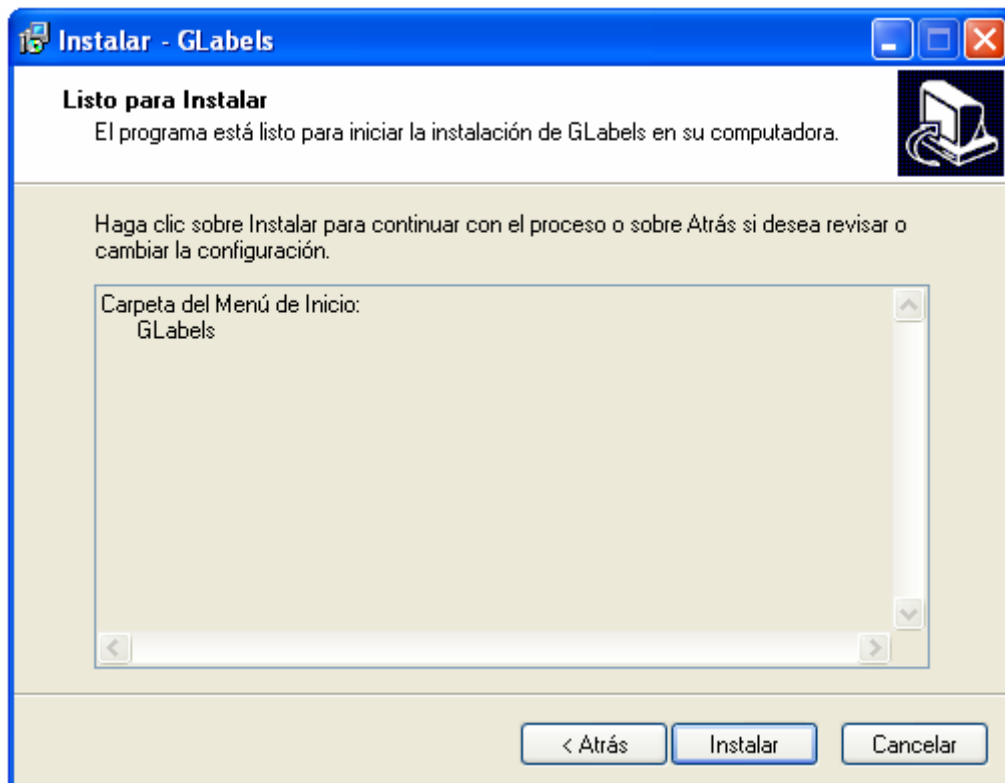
Instalar - GLabels

Listo para Instalar
El programa está listo para iniciar la instalación de GLabels en su computadora.

Haga clic sobre Instalar para continuar con el proceso o sobre Atrás si desea revisar o cambiar la configuración.

Carpeta del Menú de Inicio:
GLabels

< Atrás
Instalar
Cancelar